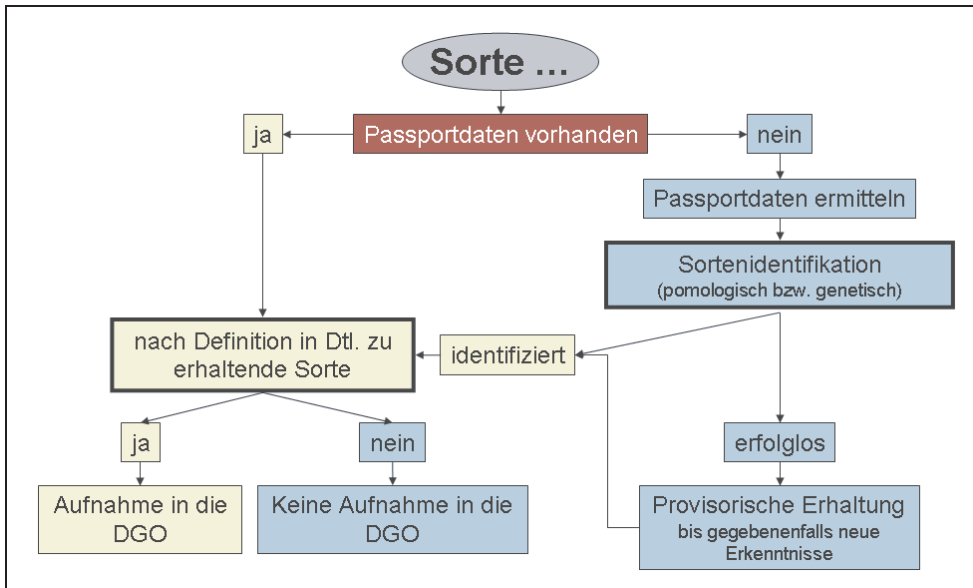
Sorte …

Passportdaten vorhanden

ja

nein

Passportdaten ermitteln

Sortenidentifikation
(pomologisch bzw. genetisch)

nach Definition in Dtl. zu erhaltende Sorte

identifiziert

erfolglos

ja

nein

Aufnahme in die DGO

Keine Aufnahme in die DGO

Provisorische Erhaltung
bis gegebenenfalls neue Erkenntnisse